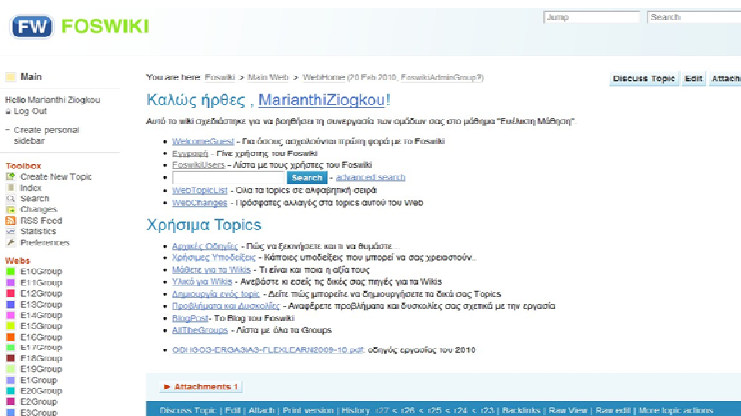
FW FOSWIKI

Jump
Search

Main

Hello MarianthiZiogkou
Log Out

Create personal sidebar

Toolbox
Create New Topic
Index
Search
Changes
RSS Feed
Statistics
Preferences

Webs
E10Group
E11Group
E12Group
E13Group
E14Group
E15Group
E16Group
E17Group
E18Group
E19Group
E1Group
E20Group
E2Group
E3Group

You are here: Foswiki > Main Web > WebHome (20 Feb 2010, FoswikiAdminGroup?)

Discuss Topic | Edit | Attach

Καλώς ήρθες , MarianthiZiogkou!

Αυτό το wiki σχεδιάστηκε για να βοηθήσει τη συνεργασία των ομάδων σας στο μάθημα "Ευέλικτη Μάθηση".

- WelcomeGuest - Για όσους ασχολούνται πρώτη φορά με το Foswiki
- Εγγραφή - Γίνε χρήστης του Foswiki
- FoswikiUsers - Λίστα με τους χρήστες του Foswiki
- Search - advanced search
- WebTopicList - Όλα τα topics σε αλφαβητική σειρά
- WebChanges - Πρόσφατες αλλαγές στα topics αυτού του web

Χρήσιμα Topics

- Αρχικές Οδηγίες - Πώς να ξεκινήσετε και τι να θυμάστε...
- Χρήσιμες Υποδείξεις - Κάποιες υποδείξεις που μπορεί να σας χρειαστούν...
- Μάθετε για τα Wikis - Τι είναι και ποια η αξία τους
- Υλικό για Wikis - Αναζητήστε κι εσείς τις δικές σας πηγές για τα Wikis
- Δημιουργία ενός topic - Δείτε πώς μπορείτε να δημιουργήσετε τα δικά σας Topics
- Προβλήματα και Δυσκολίες - Αναφέρετε προβλήματα και δυσκολίες σας σχετικά με την εργασία
- BlogPost - Το Blog του Foswiki
- AllTheGroups - Λίστα με όλα τα Groups

- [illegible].pdf: οδηγός εργασίας του 2010

Attachments 1

Discuss Topic | Edit | Attach | Print version | History: r27 < r26 < r25 < r24 < r23 | Backlinks | Raw View | Raw edit | More topic actions